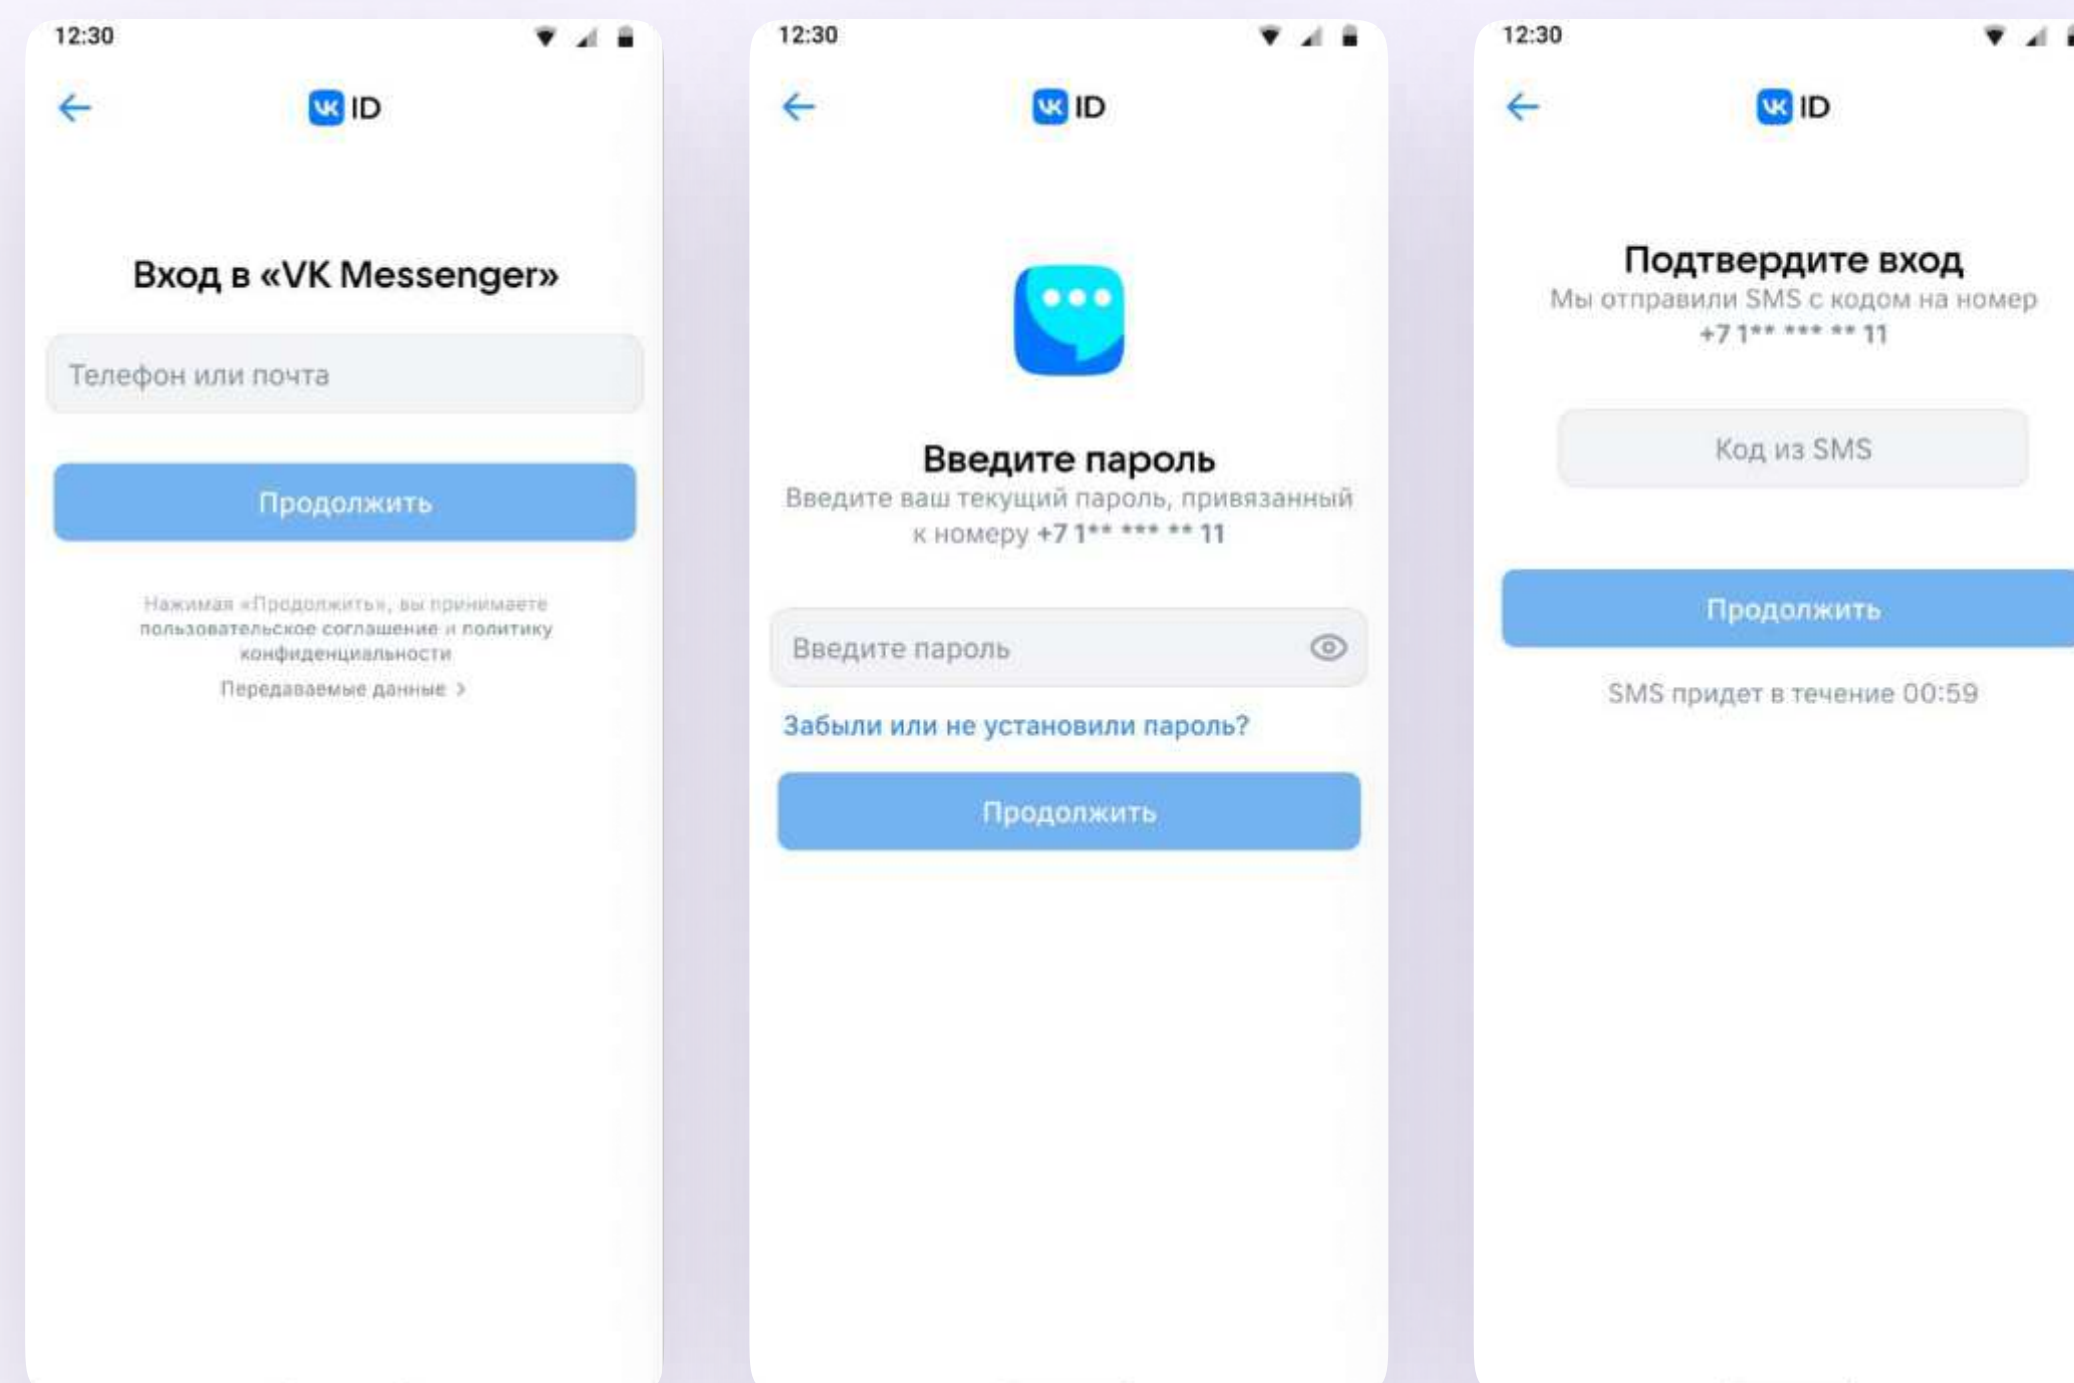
12:30

VK ID

Вход в «VK Messenger»

Телефон или почта

Продолжить

Нажимая «Продолжить», вы принимаете пользовательское соглашение и политику конфиденциальности

Передаваемые данные >

12:30

VK ID

Введите пароль

Введите ваш текущий пароль, привязанный к номеру +7 1** *** ** 11

Введите пароль

Забыли или не установили пароль?

Продолжить

12:30

VK ID

Подтвердите вход

Мы отправили SMS с кодом на номер +7 1** *** ** 11

Код из SMS

Продолжить

SMS придет в течение 00:59